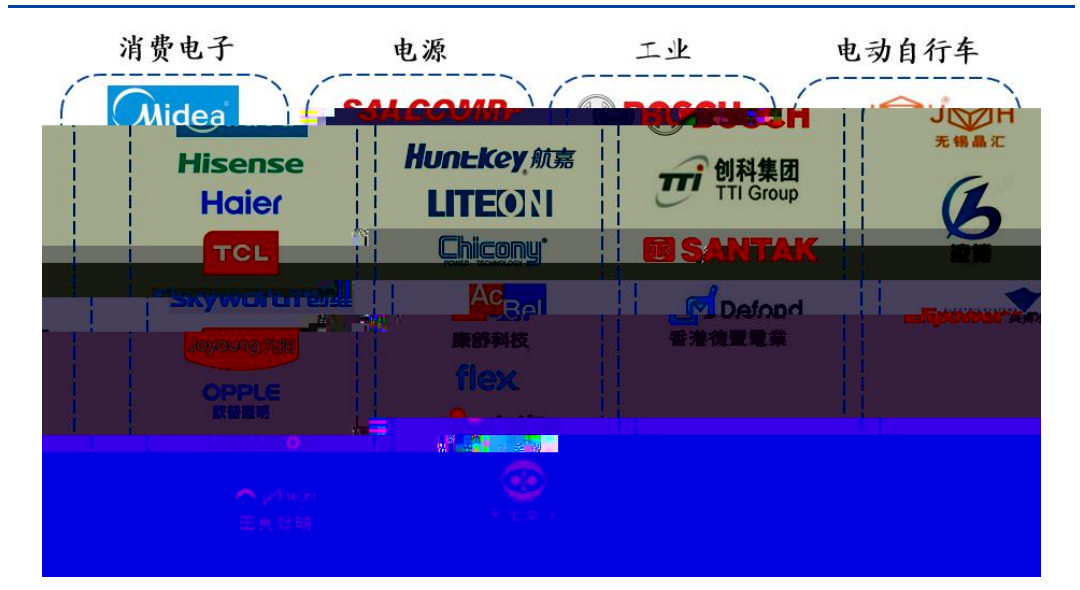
消费电子

电源

工业

电动自行车

Midea

SALCOMP

BOSCH

JH
无锡晶汇

Hisense

Haier

TCL

Skyworth

Joyoung 九阳

OPPLE
欧普照明

Huntkey 航嘉

LITEON

Chicony

AcBel

康舒科技

flex

TTI 创科集团
TTI Group

SANTAK

Defond
香港德丰电业